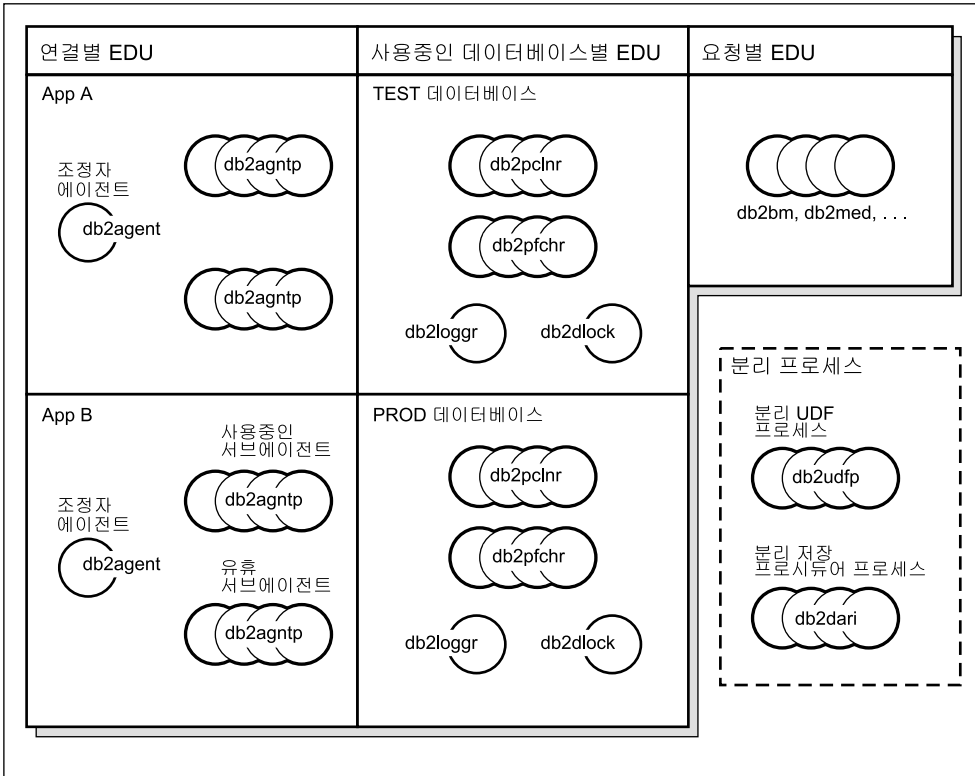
연결별 EDU

App A

조정자
에이전트

db2agent

db2agntp

db2agntp

App B

사용중인
서브에이전트

조정자
에이전트

db2agntp

db2agent

유휴
서브에이전트

db2agntp

사용중인 데이터베이스별 EDU

TEST 데이터베이스

db2pclnr

db2pfchr

db2loggr

db2dlock

PROD 데이터베이스

db2pclnr

db2pfchr

db2loggr

db2dlock

요청별 EDU

db2bm, db2med, . . .

분리 프로세스

분리 UDF
프로세스

db2udfp

분리 저장
프로시듀어 프로세스

db2dari